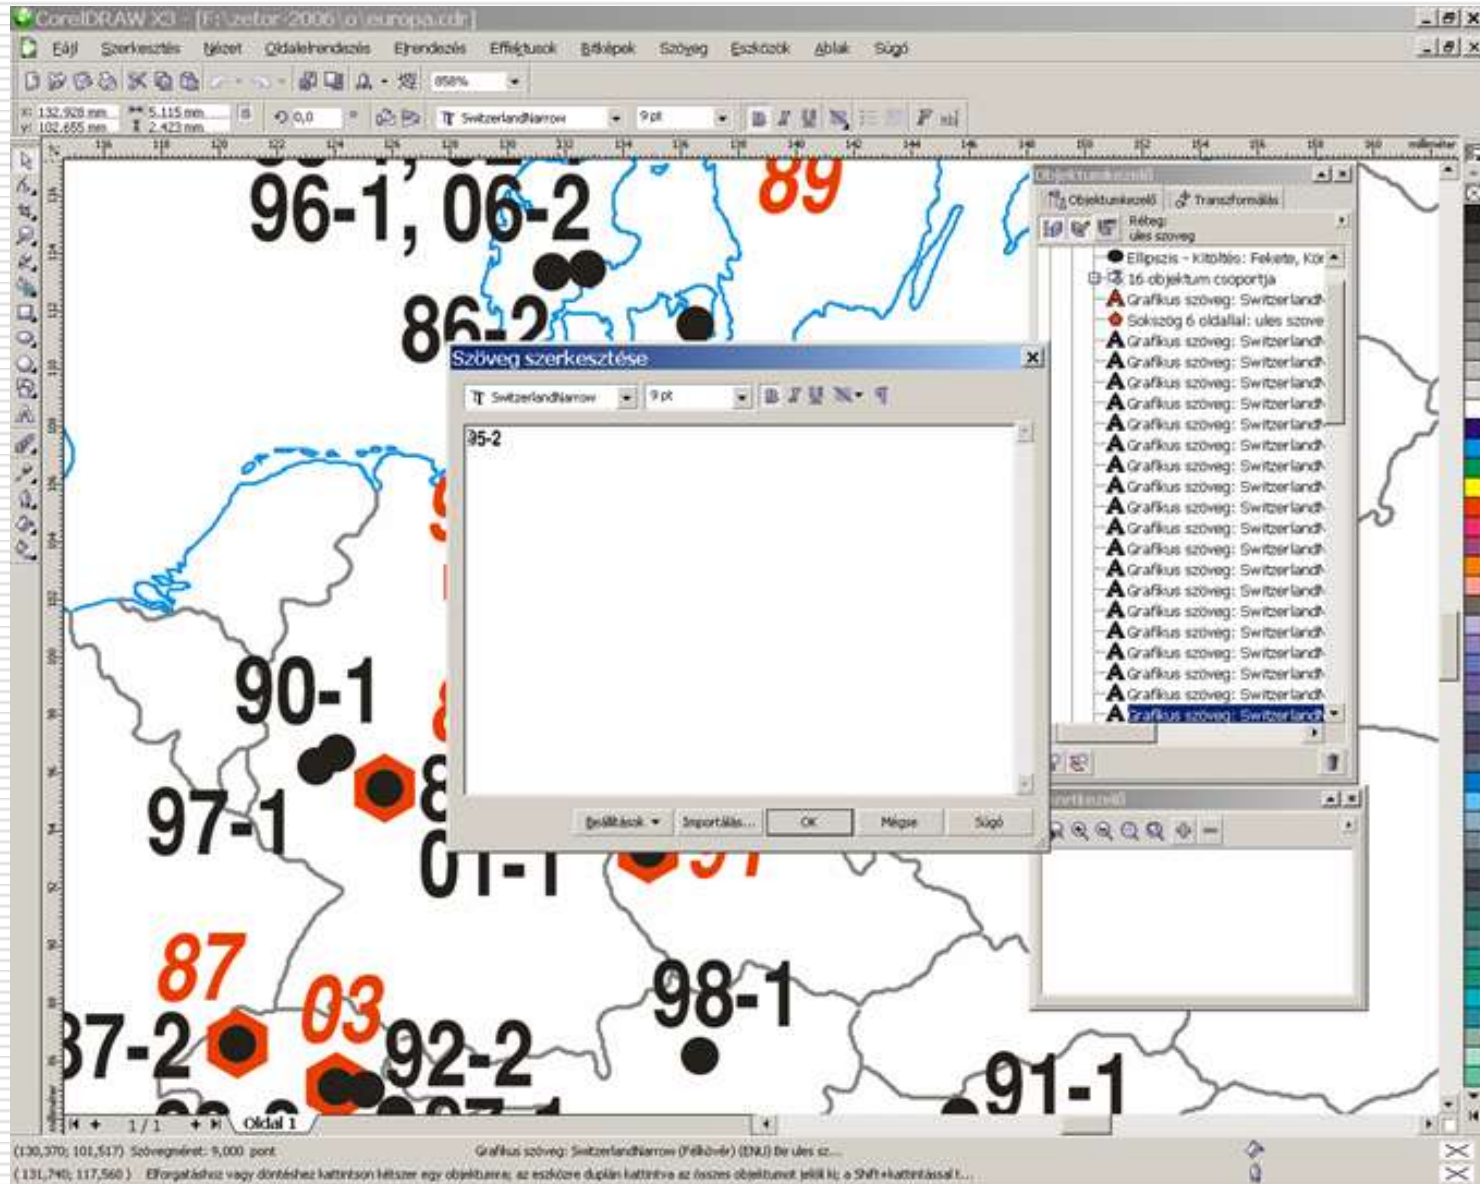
CorelDRAW X3 - [F:\zetor 2006\o\europa.cdr]

Fájl Szerkesztés Nézet Oldalelrendezés Elrendezés Effektusok Bitképek Szöveg Eszközök Ablak Súgó

858%

x: 132,928 mm y: 102,655 mm 5,115 mm 2,423 mm 0,0

SwitzerlandNarrow 9 pt

96-1, 06-2

89

86-2

90-1

97-1

01-1

87

03

37-2

92-2

98-1

91-1

Szöveg szerkesztése

SwitzerlandNarrow 9 pt

95-2

Beállítások Importálás... OK Mégse Súgó

Objektumkezelő

Objektumkezelő Transzformálás

Réteg: ules szoveg

Ellipszis - Kitöltés: Fekete, Kör
16 objektum csoportja
Grafikus szöveg: SwitzerlandN
Sokszög 6 oldallal: ules szove
Grafikus szöveg: SwitzerlandN
Grafikus szöveg: SwitzerlandN
Grafikus szöveg: SwitzerlandN
Grafikus szöveg: SwitzerlandN
Grafikus szöveg: SwitzerlandN
Grafikus szöveg: SwitzerlandN
Grafikus szöveg: SwitzerlandN
Grafikus szöveg: SwitzerlandN
Grafikus szöveg: SwitzerlandN
Grafikus szöveg: SwitzerlandN
Grafikus szöveg: SwitzerlandN
Grafikus szöveg: SwitzerlandN
Grafikus szöveg: SwitzerlandN
Grafikus szöveg: SwitzerlandN
Grafikus szöveg: SwitzerlandN
Grafikus szöveg: SwitzerlandN
Grafikus szöveg: SwitzerlandN
Grafikus szöveg: SwitzerlandN
Grafikus szöveg: SwitzerlandN

1 / 1 Oldal 1

(130,370; 101,517) Szövegméret: 9,000 pont Grafikus szöveg: SwitzerlandNarrow (Félkövér) (ENU) Be ules sz...
(131,740; 117,560) Elforgatáshoz vagy döntéshez kattintson kétszer egy objektumra; az eszközre duplán kattintva az összes objektumot jelöli ki; a Shift+kattintással t...